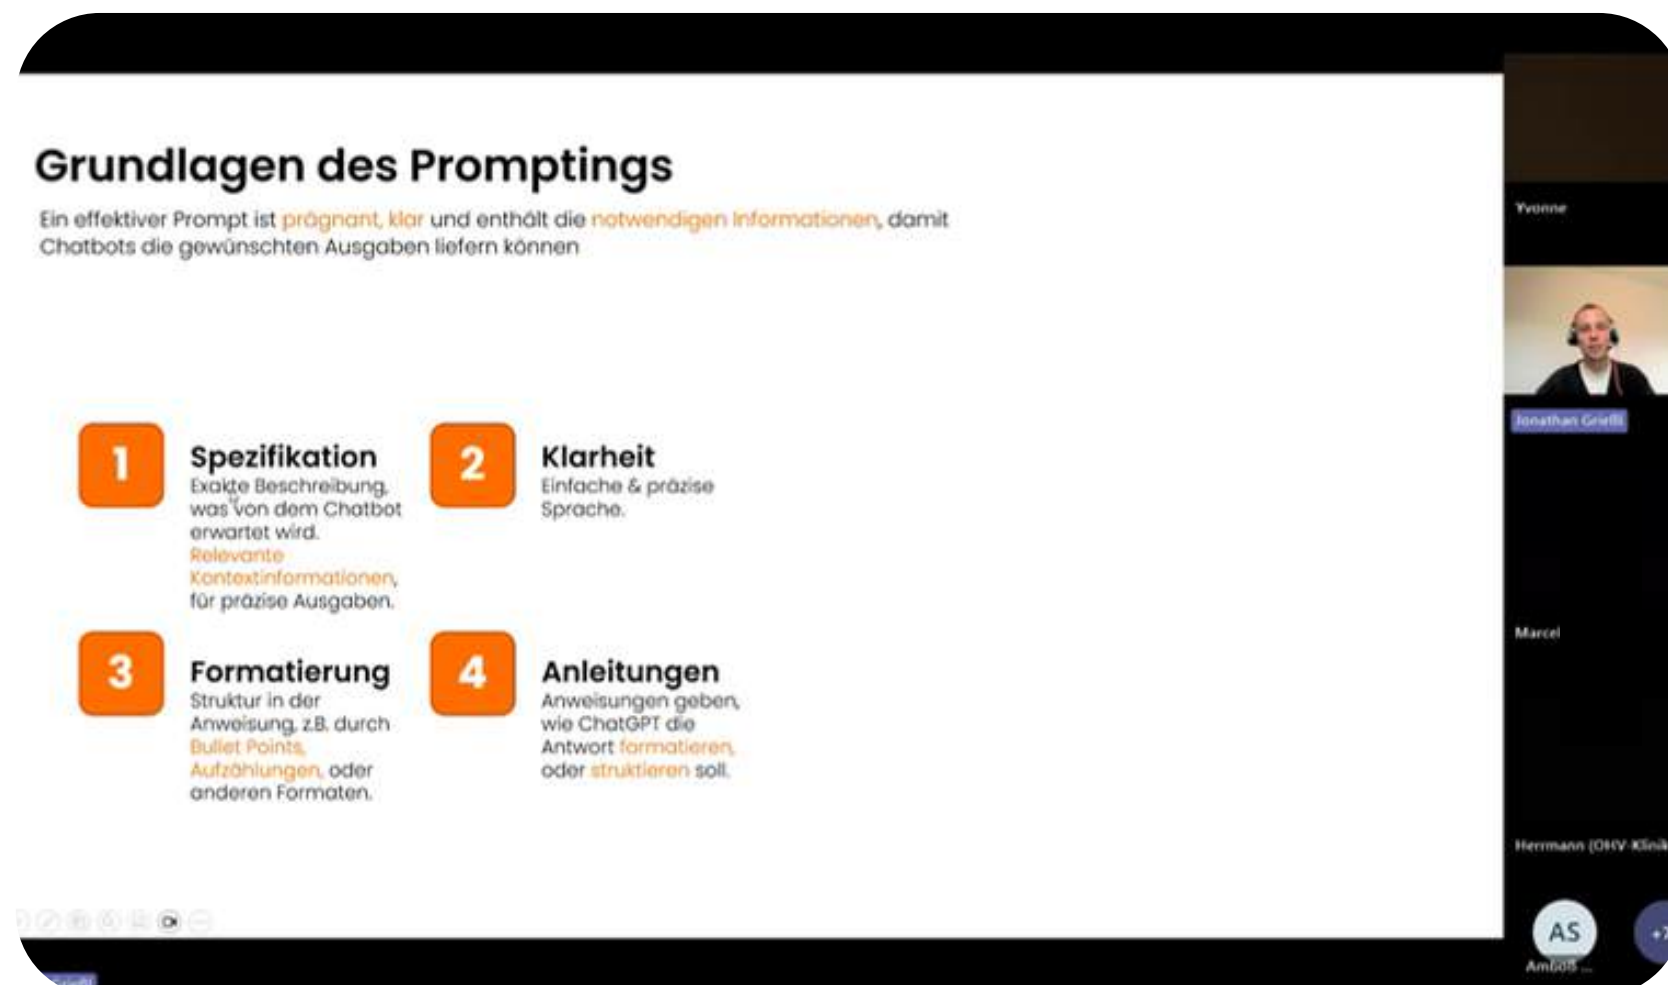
Grundlagen des Promptings

Ein effektiver Prompt ist prägnant, klar und enthält die notwendigen Informationen, damit Chatbots die gewünschten Ausgaben liefern können

1

Spezifikation
Exakte Beschreibung, was von dem Chatbot erwartet wird. Relevante Kontextinformationen, für präzise Ausgaben.

2

Klarheit
Einfache & präzise Sprache.

3

Formatierung
Struktur in der Anweisung, z.B. durch Bullet Points, Aufzählungen, oder anderen Formaten.

4

Anleitungen
Anweisungen geben, wie ChatGPT die Antwort formatieren, oder struktieren soll.

Yvonne

Jonathan Grieß

Marcel

Herrmann (OHV-Klinik

AS

Ambos...

+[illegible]